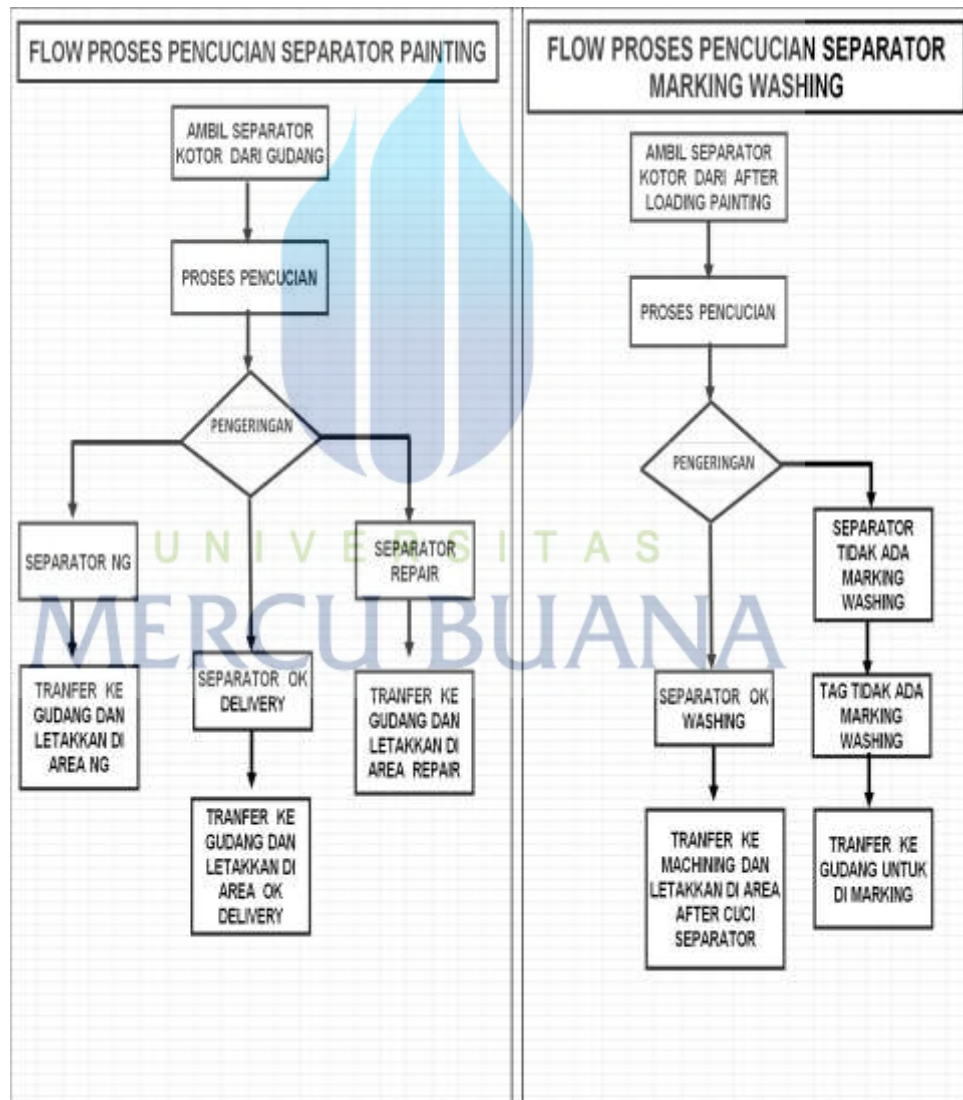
FLOW PROSES PENCUCIAN SEPARATOR PAINTING

AMBIL SEPARATOR KOTOR DARI GUDANG

PROSES PENCUCIAN

PENGERINGAN

SEPARATOR NG

SEPARATOR OK DELIVERY

SEPARATOR REPAIR

TRANFER KE GUDANG DAN LETAKKAN DI AREA NG

TRANFER KE GUDANG DAN LETAKKAN DI AREA OK DELIVERY

TRANFER KE GUDANG DAN LETAKKAN DI AREA REPAIR

FLOW PROSES PENCUCIAN SEPARATOR MARKING WASHING

AMBIL SEPARATOR KOTOR DARI AFTER LOADING PAINTING

PROSES PENCUCIAN

PENGERINGAN

SEPARATOR TIDAK ADA MARKING WASHING

SEPARATOR OK WASHING

TAG TIDAK ADA MARKING WASHING

TRANFER KE MACHINING DAN LETAKKAN DI AREA AFTER CUCI SEPARATOR

TRANFER KE GUDANG UNTUK DI MARKING

UNIVERSITAS
MERCU BUANA